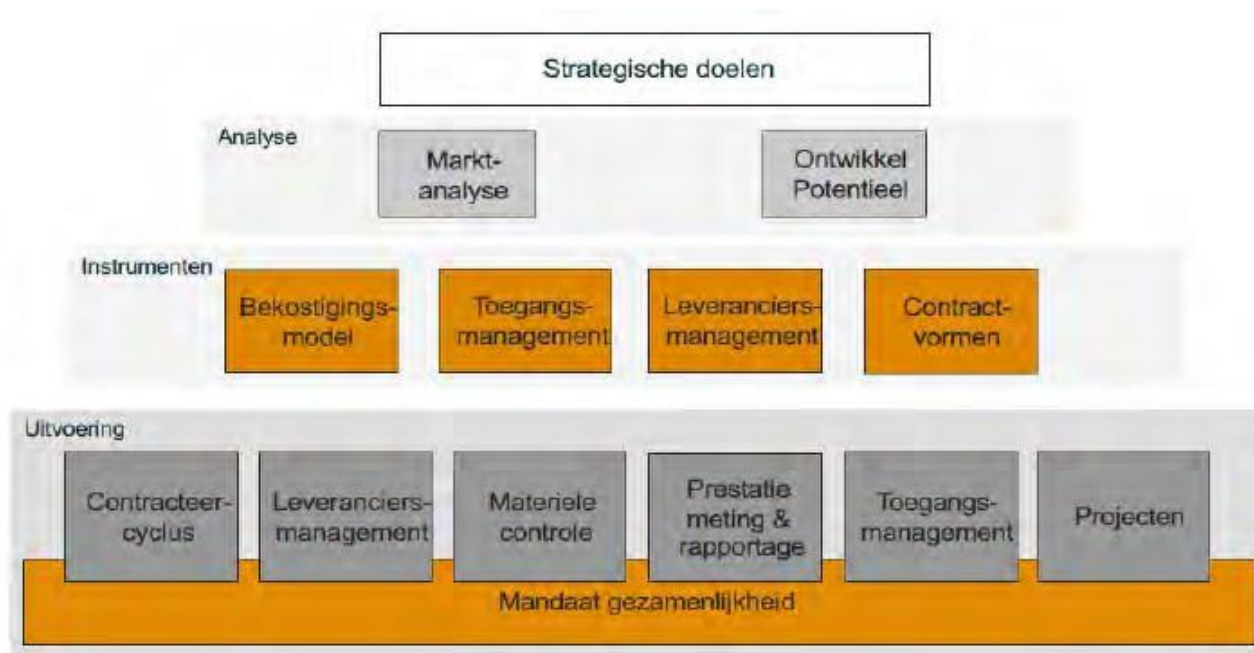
Strategische doelen

Analyse

Markt-analyse

Ontwikkel Potentieel

Instrumenten

Bekostigings-model

Toegangs-management

Leveranciers-management

Contract-vormen

Uitvoering

Contracteer-cyclus

Leveranciers-management

Materiele controle

Prestatie meting & rapportage

Toegangs-management

Projecten

Mandaat gezamenlijkheid